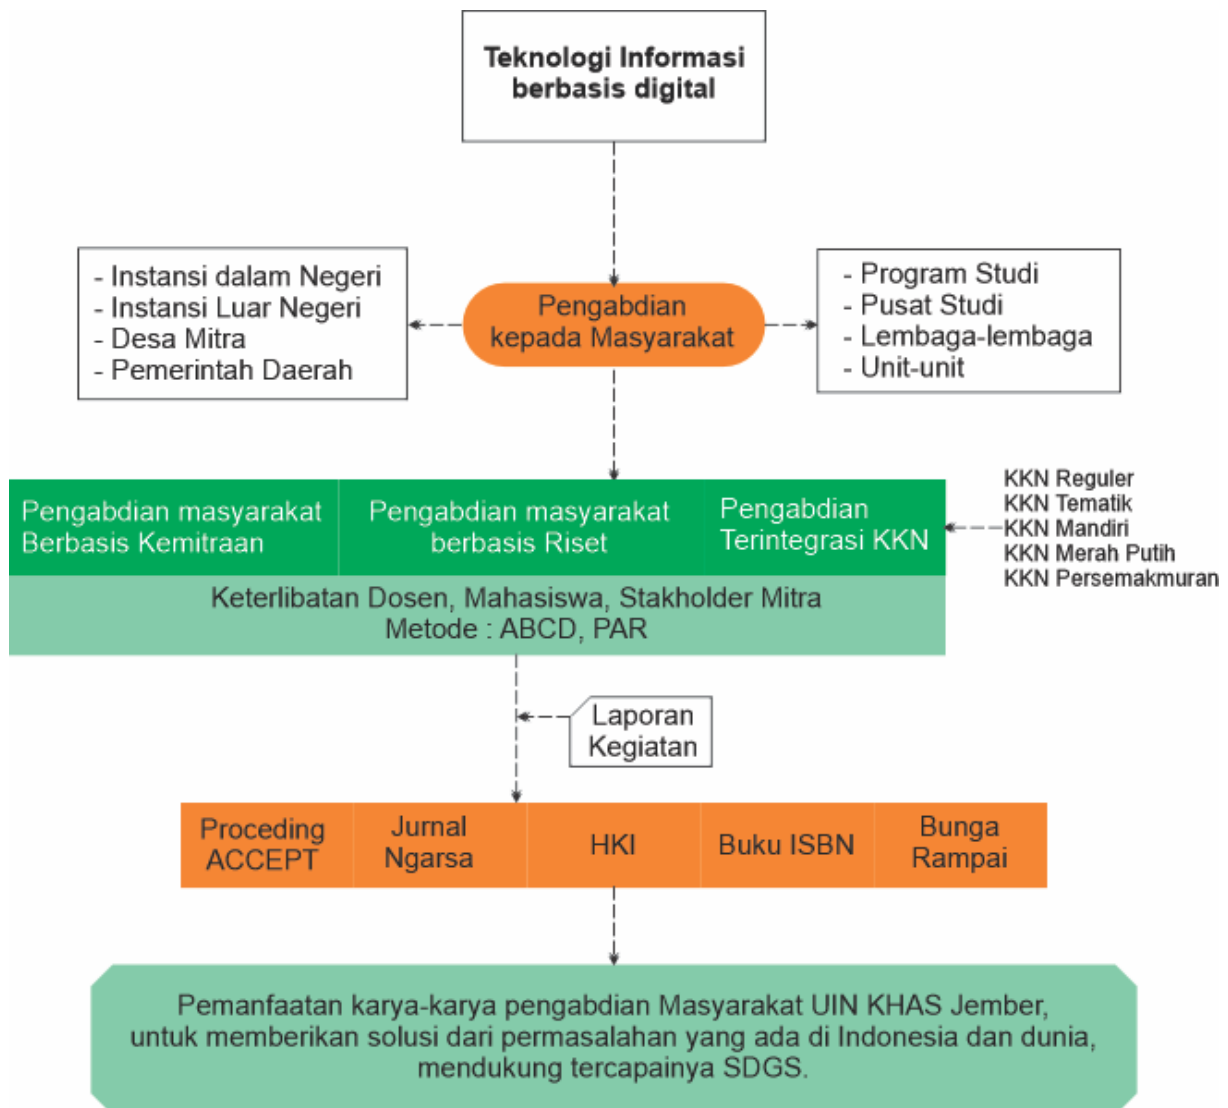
Teknologi Informasi berbasis digital

- Instansi dalam Negeri
- Instansi Luar Negeri
- Desa Mitra
- Pemerintah Daerah

Pengabdian kepada Masyarakat

- Program Studi
- Pusat Studi
- Lembaga-lembaga
- Unit-unit

Pengabdian masyarakat Berbasis Kemitraan

Pengabdian masyarakat berbasis Riset

Pengabdian Terintegrasi KKN

KKN Reguler
KKN Tematik
KKN Mandiri
KKN Merah Putih
KKN Persemakmuran

Keterlibatan Dosen, Mahasiswa, Stakholder Mitra
Metode : ABCD, PAR

Laporan Kegiatan

Proceding ACCEPT

Jurnal Ngarsa

HKI

Buku ISBN

Bunga Rampai

Pemanfaatan karya-karya pengabdian Masyarakat UIN KHAS Jember, untuk memberikan solusi dari permasalahan yang ada di Indonesia dan dunia, mendukung tercapainya SDGS.